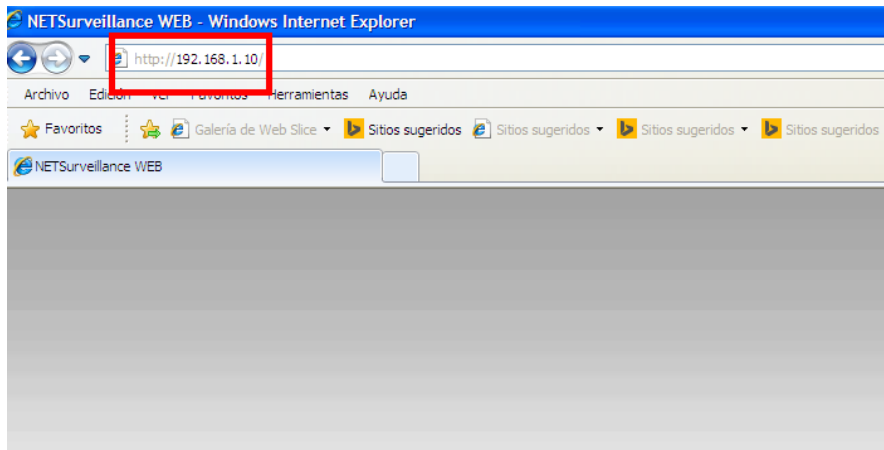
NETSurveillance WEB - Windows Internet Explorer

http://192.168.1.10/

Archivo Edición Ver Favoritos Herramientas Ayuda

Favoritos Galería de Web Slice Sitios sugeridos Sitios sugeridos Sitios sugeridos Sitios sugeridos

NETSurveillance WEB